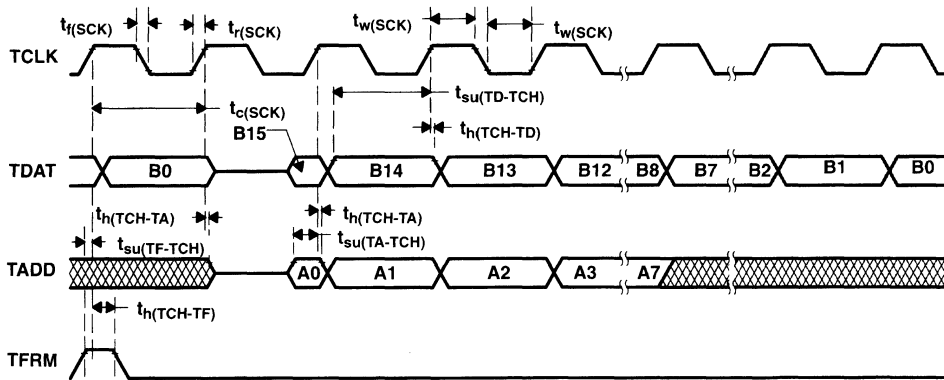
$t_{f(SCK)}$ $t_{r(SCK)}$ $t_{w(SCK)}$ $t_{w(SCK)}$

TCLK

$t_{su(TD-TCH)}$

$t_{c(SCK)}$

B15

$t_{h(TCH-TD)}$

TDAT B0 B14 B13 B12 B8 B7 B2 B1 B0

$t_{h(TCH-TA)}$ $t_{h(TCH-TA)}$

$t_{su(TF-TCH)}$ $t_{su(TA-TCH)}$

TADD A0 A1 A2 A3 A7

$t_{h(TCH-TF)}$

TFRM